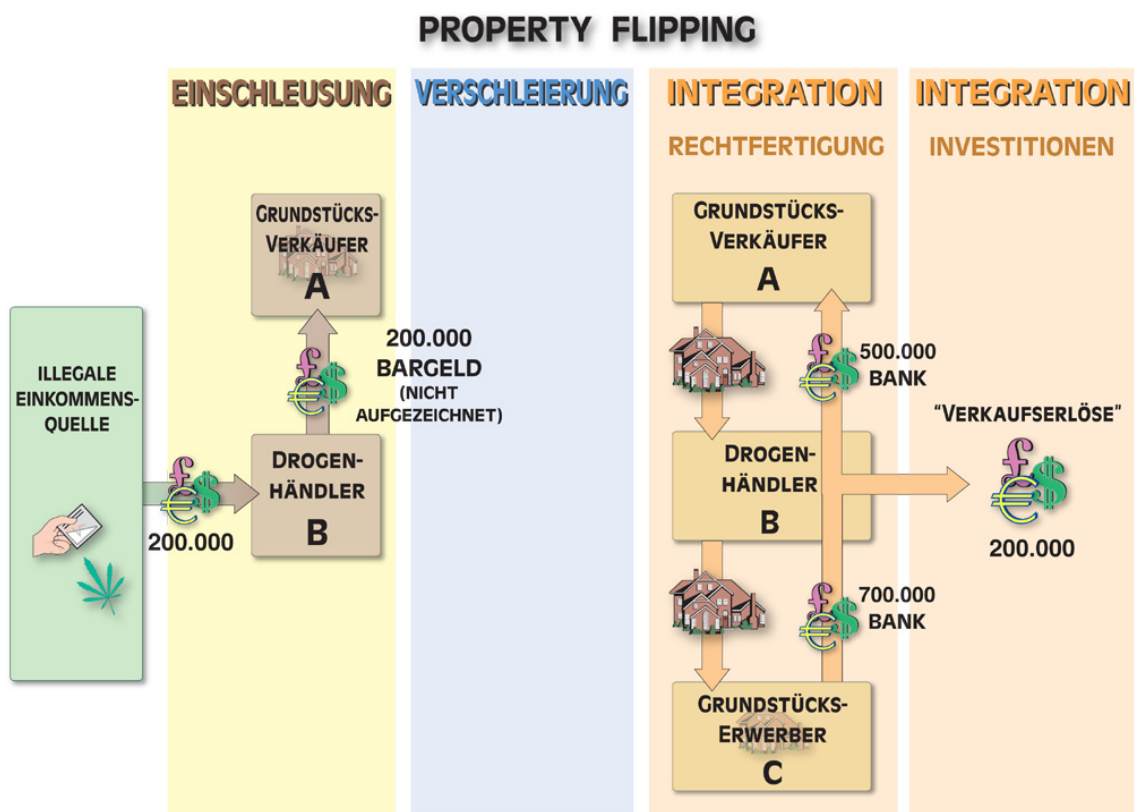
PROPERTY FLIPPING

EINSCHLEUSUNG

VERSCHLEIERUNG

INTEGRATION
RECHTFERTIGUNG

INTEGRATION
INVESTITIONEN

ILLEGALE EINKOMMENS-QUELLE

200.000

GRUNDSTÜCKS-VERKÄUFER
A

200.000
BARGELD
(NICHT AUFGEZEICHNET)

DROGEN-HÄNDLER
B

GRUNDSTÜCKS-VERKÄUFER
A

500.000
BANK

DROGEN-HÄNDLER
B

700.000
BANK

GRUNDSTÜCKS-ERWERBER
C

"VERKAUFSERLÖSE"

200.000